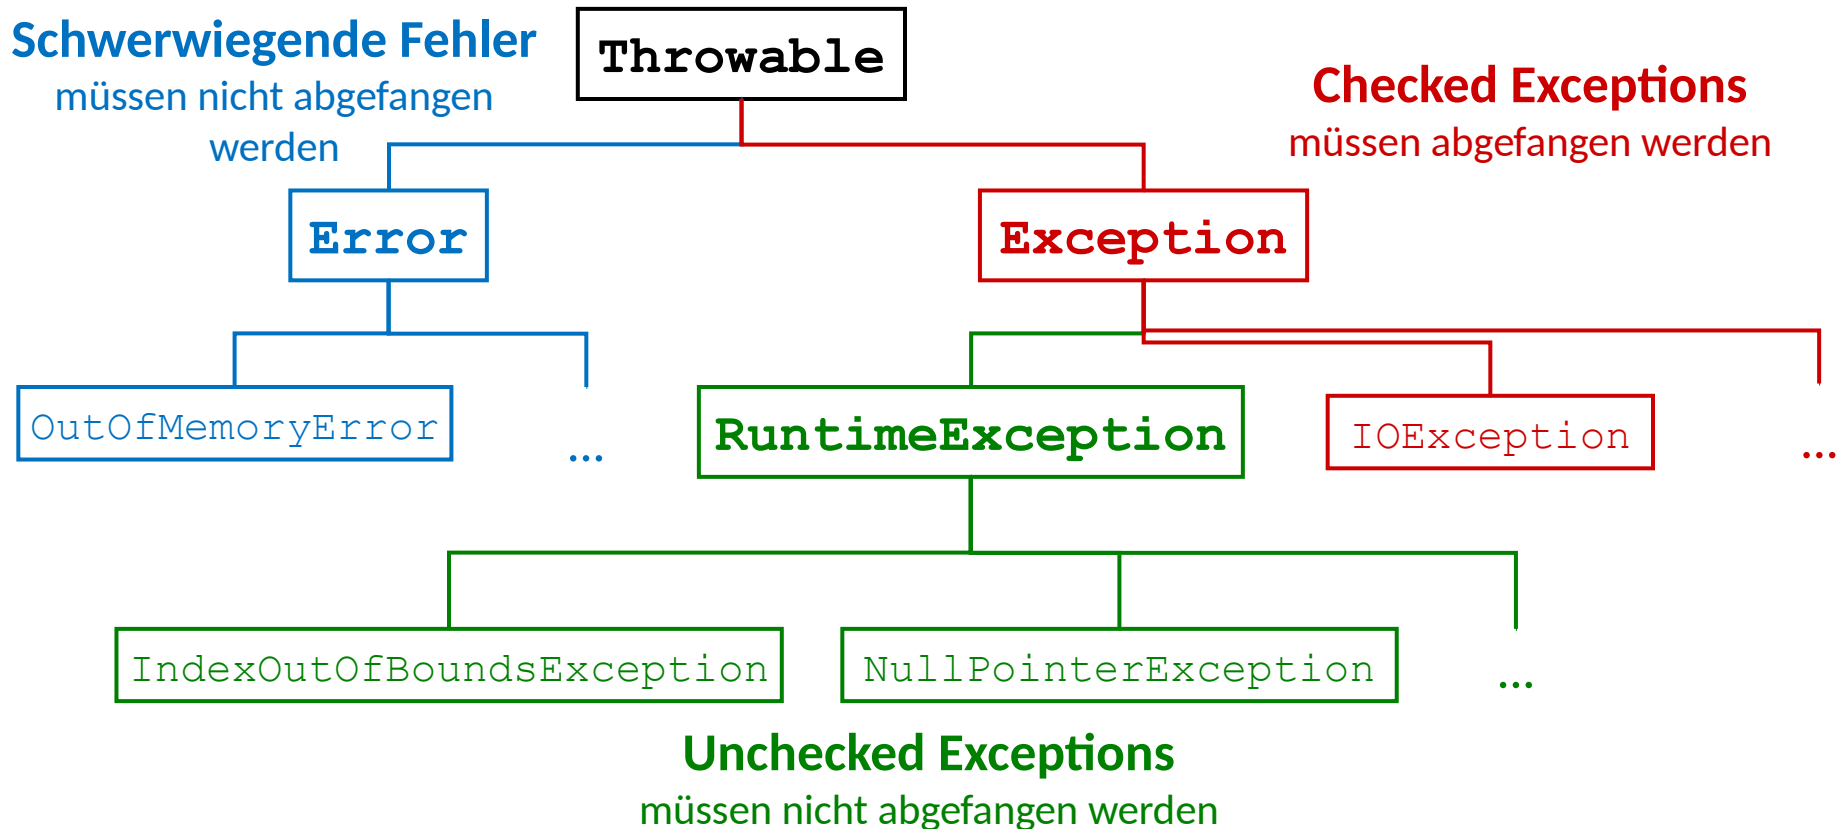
Schwerwiegende Fehler
müssen nicht abgefangen werden

Throwable

Checked Exceptions
müssen abgefangen werden

Error

Exception

OutOfMemoryError

...

RuntimeException

IOException

...

IndexOutOfBoundsException

NullPointerException

...

Unchecked Exceptions
müssen nicht abgefangen werden